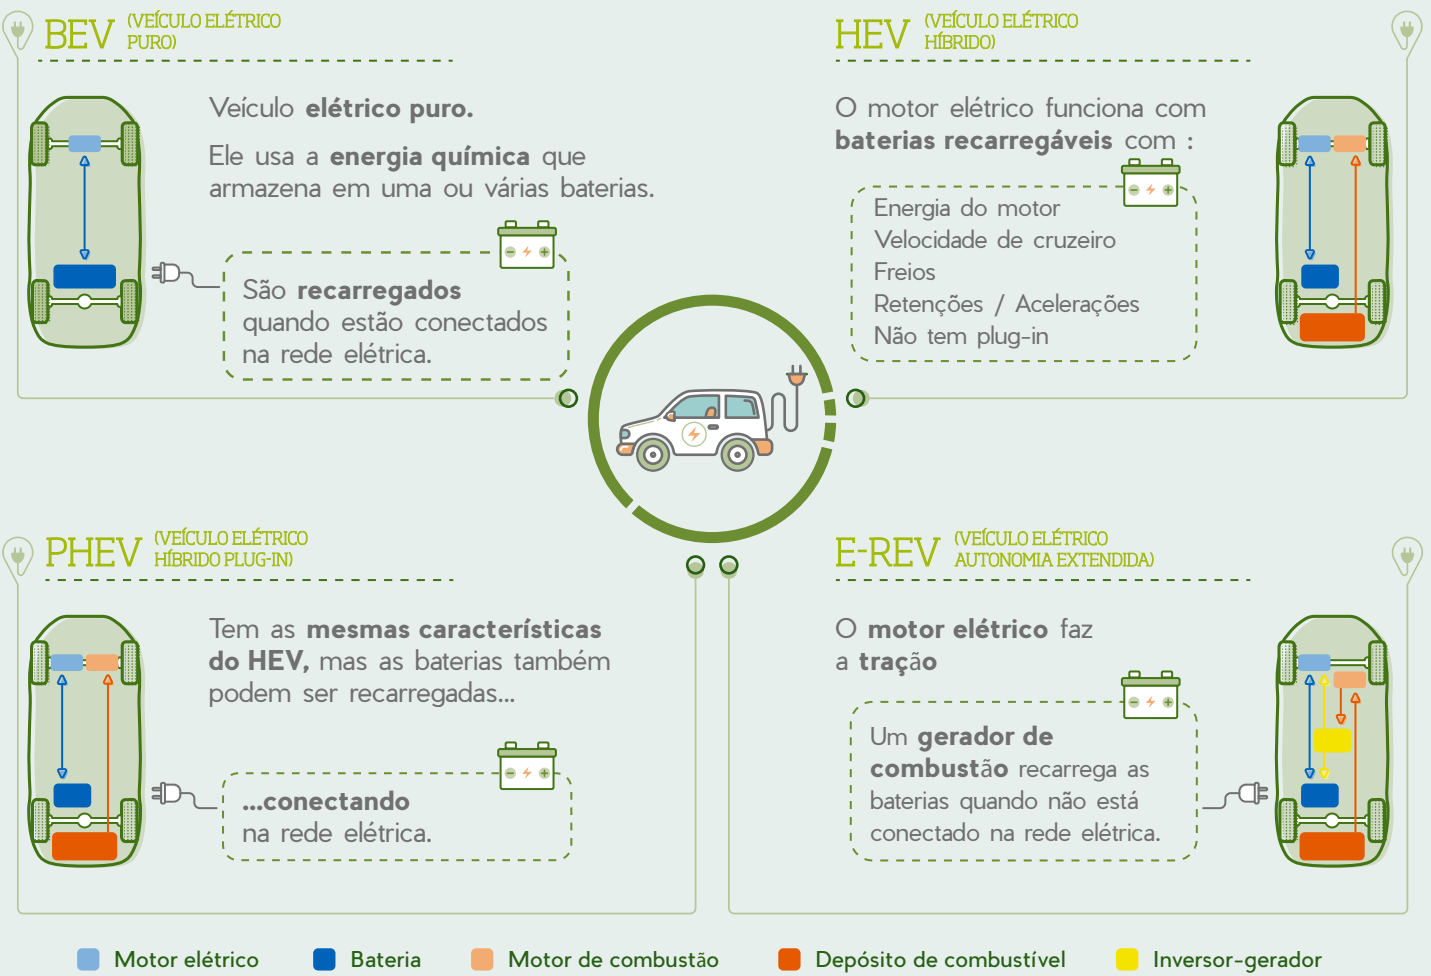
BEV (VEÍCULO ELÉTRICO PURO)

Veículo **elétrico puro.**

Ele usa a **energia química** que armazena em uma ou várias baterias.

São **recarregados** quando estão conectados na rede elétrica.

HEV (VEÍCULO ELÉTRICO HÍBRIDO)

O motor elétrico funciona com **baterias recarregáveis** com :

Energia do motor
Velocidade de cruzeiro
Freios
Retenções / Acelerações
Não tem plug-in

PHEV (VEÍCULO ELÉTRICO HÍBRIDO PLUG-IN)

Tem as **mesmas características do HEV,** mas as baterias também podem ser recarregadas...

**...conectando** na rede elétrica.

E-REV (VEÍCULO ELÉTRICO AUTONOMIA EXTENDIDA)

O **motor elétrico** faz a **tração**

Um **gerador de combustão** recarrega as baterias quando não está conectado na rede elétrica.

Motor elétrico
Bateria
Motor de combustão
Depósito de combustível
Inversor-gerador